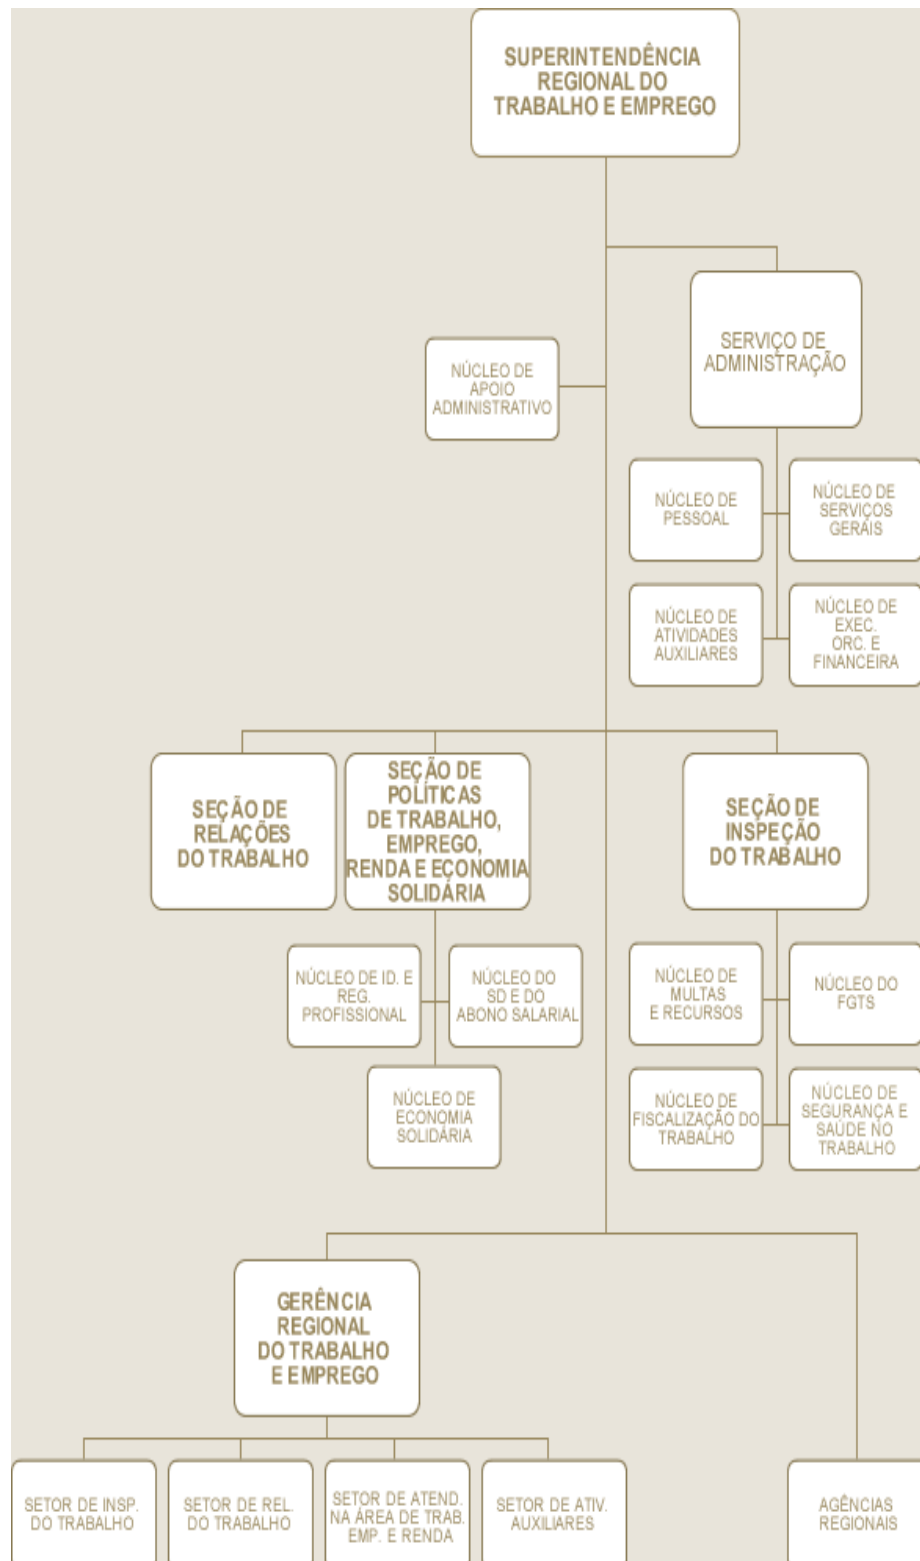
SUPERINTENDÊNCIA REGIONAL DO TRABALHO E EMPREGO

NÚCLEO DE APOIO ADMINISTRATIVO

SERVIÇO DE ADMINISTRAÇÃO

NÚCLEO DE PESSOAL

NÚCLEO DE SERVIÇOS GERAIS

NÚCLEO DE ATIVIDADES AUXILIARES

NÚCLEO DE EXEC. ORC. E FINANCEIRA

SEÇÃO DE RELAÇÕES DO TRABALHO

SEÇÃO DE POLÍTICAS DE TRABALHO, EMPREGO, RENDA E ECONOMIA SOLIDÁRIA

SEÇÃO DE INSPEÇÃO DO TRABALHO

NÚCLEO DE ID. E REG. PROFISSIONAL

NÚCLEO DO SD E DO ABONO SALARIAL

NÚCLEO DE ECONOMIA SOLIDÁRIA

NÚCLEO DE MULTAS E RECURSOS

NÚCLEO DO FGTS

NÚCLEO DE FISCALIZAÇÃO DO TRABALHO

NÚCLEO DE SEGURANÇA E SAÚDE NO TRABALHO

GERÊNCIA REGIONAL DO TRABALHO E EMPREGO

SETOR DE INSP. DO TRABALHO

SETOR DE REL. DO TRABALHO

SETOR DE ATEND. NA ÁREA DE TRAB. EMP. E RENDA

SETOR DE ATIV. AUXILIARES

AGÊNCIAS REGIONAIS